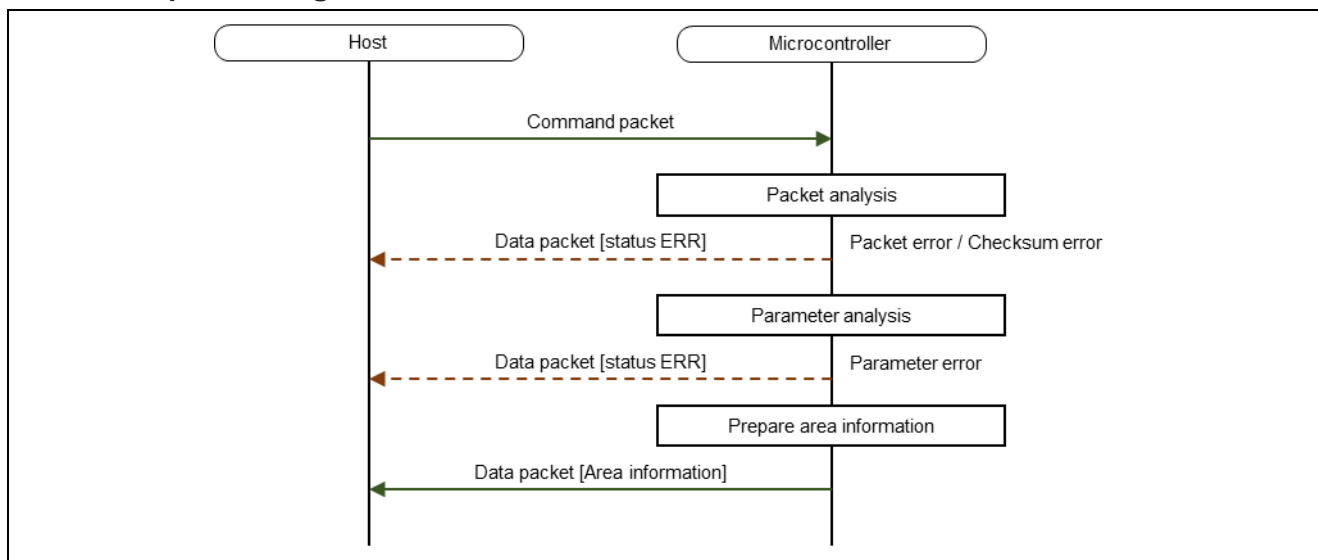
Host

Microcontroller

Command packet

Packet analysis

Data packet [status ERR]

Packet error / Checksum error

Parameter analysis

Data packet [status ERR]

Parameter error

Prepare area information

Data packet [Area information]